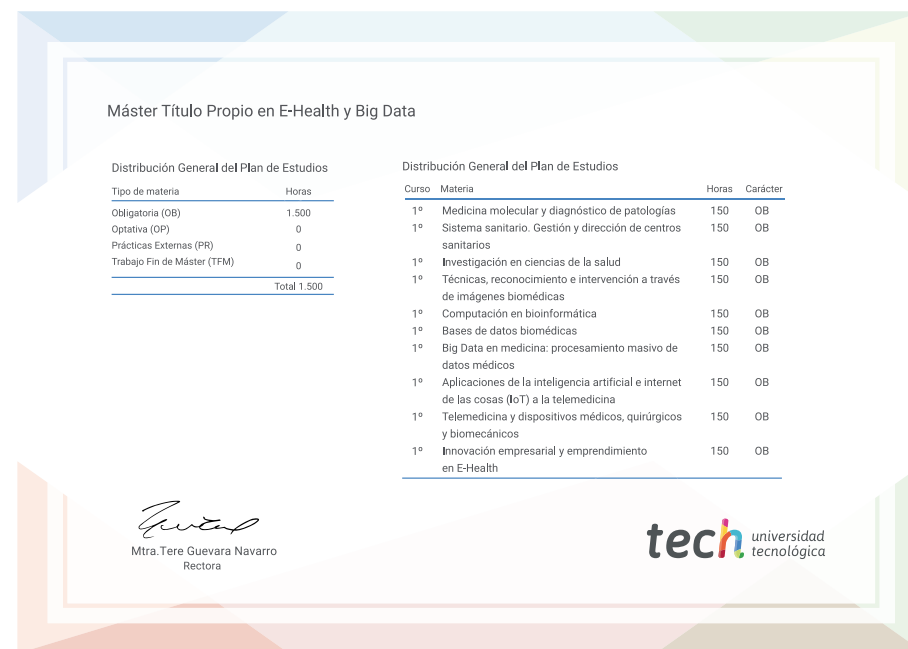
Máster Título Propio en E-Health y Big Data

Distribución General del Plan de Estudios

| Tipo de materia | Horas |
|---|---|
| Obligatoria (OB) | 1.500 |
| Optativa (OP) | 0 |
| Prácticas Externas (PR) | 0 |
| Trabajo Fin de Máster (TFM) | 0 |
| | Total 1.500 |

Distribución General del Plan de Estudios

| Curso | Materia | Horas | Carácter |
|---|---|---|---|
| 1º | Medicina molecular y diagnóstico de patologías | 150 | OB |
| 1º | Sistema sanitario. Gestión y dirección de centros sanitarios | 150 | OB |
| 1º | Investigación en ciencias de la salud | 150 | OB |
| 1º | Técnicas, reconocimiento e intervención a través de imágenes biomédicas | 150 | OB |
| 1º | Computación en bioinformática | 150 | OB |
| 1º | Bases de datos biomédicas | 150 | OB |
| 1º | Big Data en medicina: procesamiento masivo de datos médicos | 150 | OB |
| 1º | Aplicaciones de la inteligencia artificial e internet de las cosas (IoT) a la telemedicina | 150 | OB |
| 1º | Telemedicina y dispositivos médicos, quirúrgicos y biomecánicos | 150 | OB |
| 1º | Innovación empresarial y emprendimiento en E-Health | 150 | OB |

Mtra.Tere Guevara Navarro
Rectora

tech universidad tecnológica